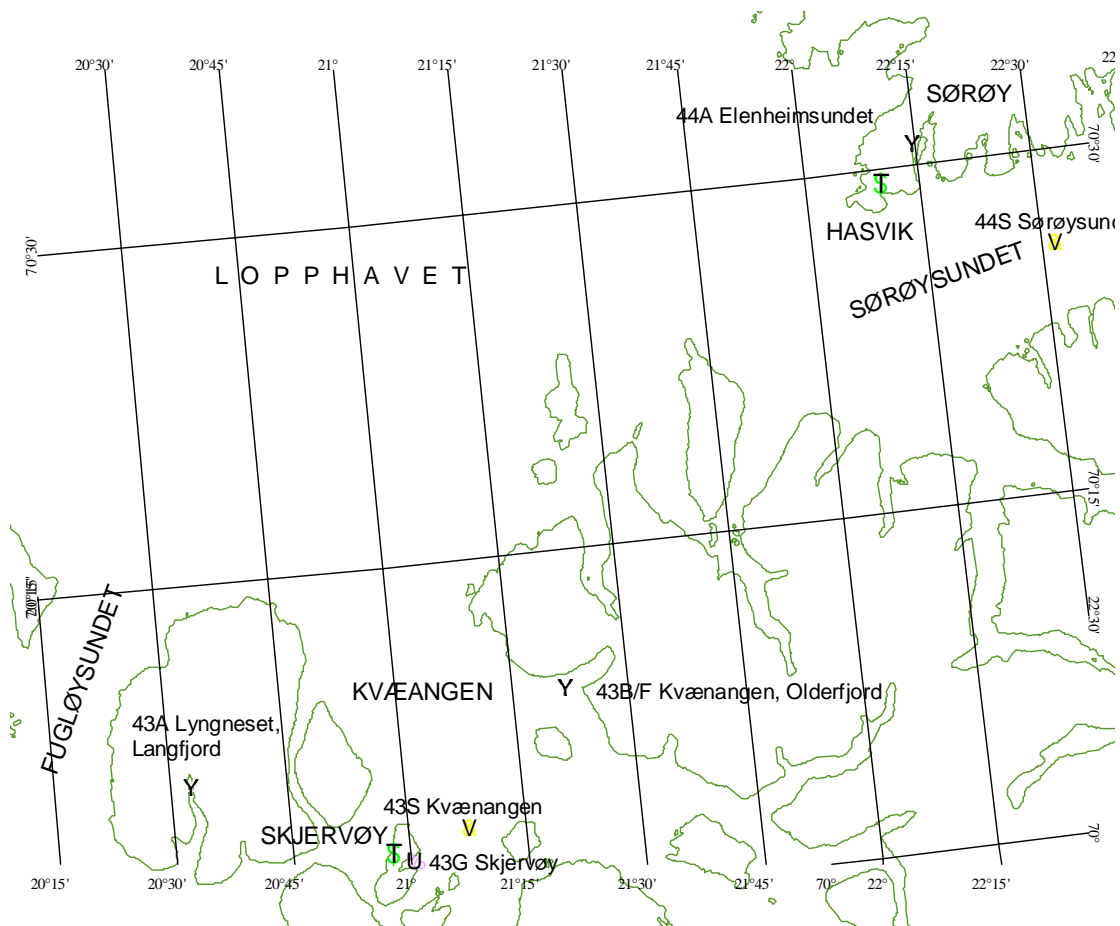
20°30'
20°45'
21°
21°15'
21°30'
21°45'
22°
22°15'
22°30'
SØRØY
44A Elenheimsundet
Y
70°30'
70°30'
HASVIK
44S Sørøysund
V
LOPPHAVET
SØRØYSUNDET
70°15'
70°15'
FUGLØYSUNDET
22°30'
KVÆANGEN
Y
43B/F Kvænangen, Olderfjord
43A Lyngneset, Langfjord
Y
43S Kvænangen
V
SKJERVØY
U
43G Skjervøy
70°
20°15'
20°30'
20°45'
21°
21°15'
21°30'
21°45'
70°
22°
22°15'